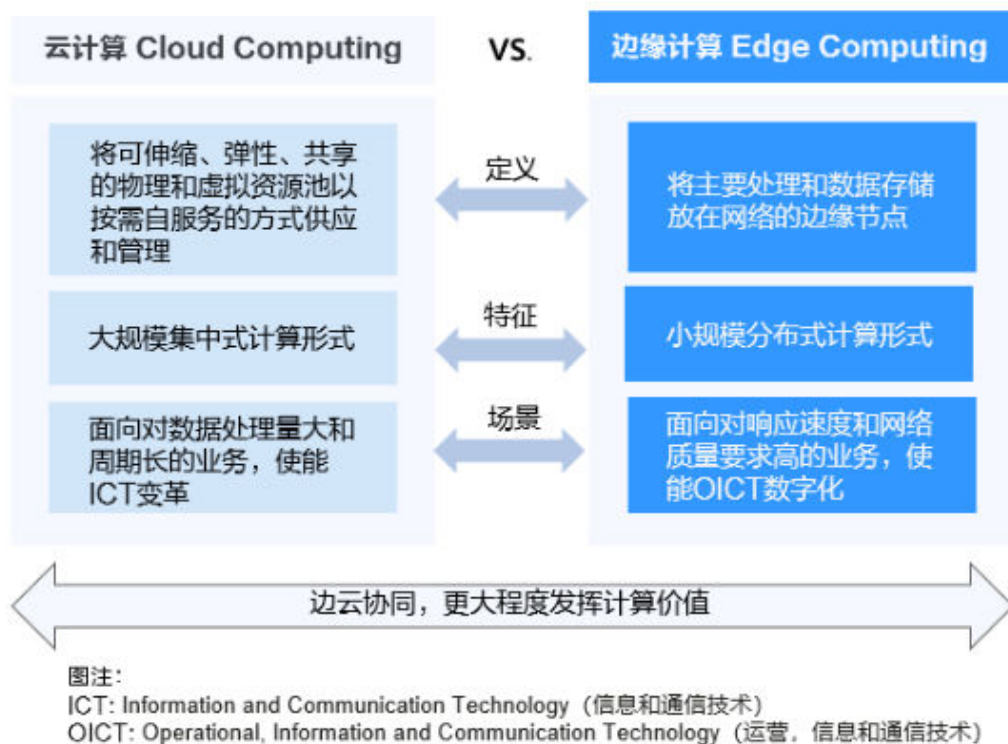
云计算 Cloud Computing

VS.

边缘计算 Edge Computing

将可伸缩、弹性、共享的物理和虚拟资源池以按需自服务的方式供应和管理

定义

将主要处理和数据存储放在网络的边缘节点

大规模集中式计算形式

特征

小规模分布式计算形式

面向对数据处理量大和周期长的业务，使能ICT变革

场景

面向对响应速度和网络质量要求高的业务，使能OICT数字化

边云协同，更大程度发挥计算价值

图注：
ICT: Information and Communication Technology（信息和通信技术）
OICT: Operational, Information and Communication Technology（运营，信息和通信技术）